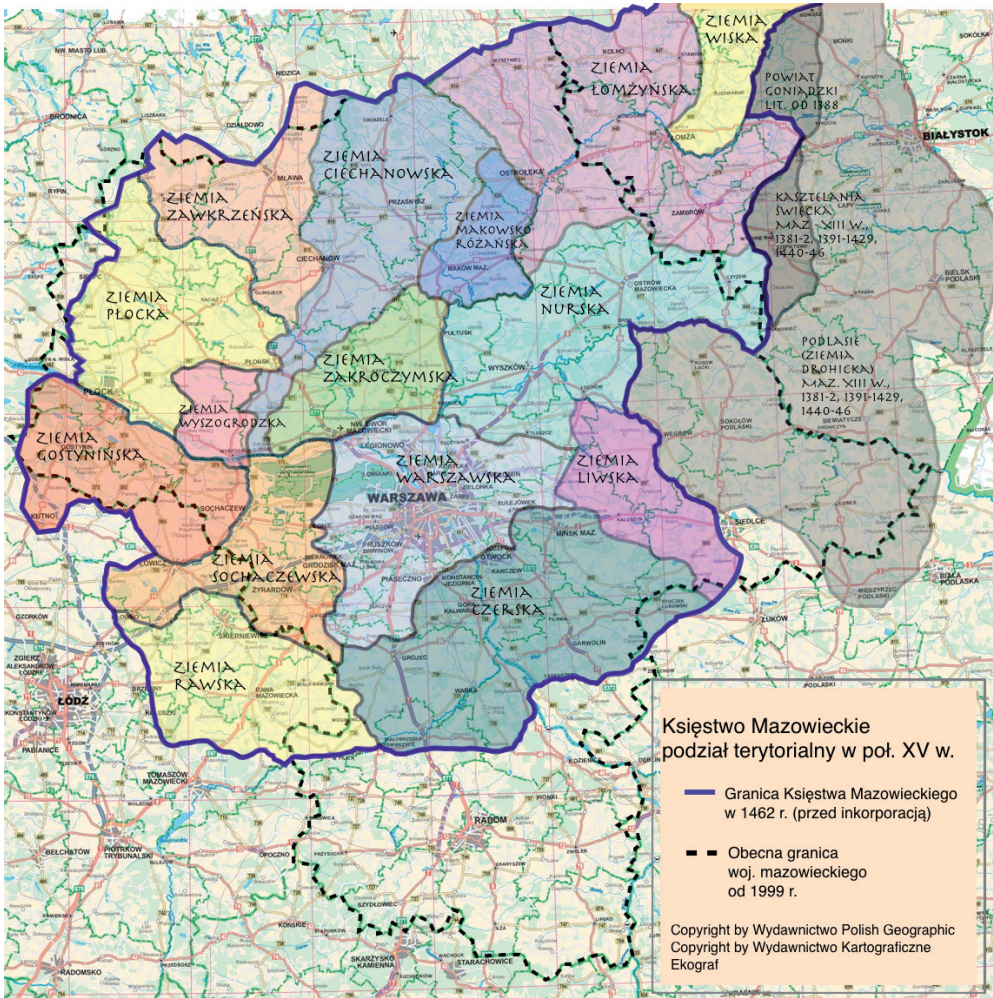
ZIEMIA WISKA

ZIEMIA ŁOMŻYŃSKA

POWIAT GONIĄDZKI LIT. OD 1388

ZIEMIA CIECHANOWSKA

ZIEMIA ZAWKRZEŃSKA

ZIEMIA MAKOWSKO RÓŻAŃSKA

KASZTELANIA ŚWIECKA MAZ. XIII W., 1381-2, 1391-1429, 1440-46

ZIEMIA PŁOCKA

ZIEMIA NURSKA

PODLASIE (ZIEMIA DROHICKA) MAZ. XIII W., 1381-2, 1391-1429, 1440-46

ZIEMIA ZAKROCZYMSKA

ZIEMIA WYSZOGRODZKA

ZIEMIA GOSTYNIŃSKA

ZIEMIA WARSZAWSKA

ZIEMIA LIWSKA

WARSZAWA

ZIEMIA SOCHACZEWSKA

ZIEMIA CZERSKA

ZIEMIA RAWSKA

BIAŁYSTOK

ŁÓDŹ

RADOM

Księstwo Mazowieckie podział terytorialny w poł. XV w.

Granica Księstwa Mazowieckiego w 1462 r. (przed inkorporacją)

Obecna granica woj. mazowieckiego od 1999 r.

Copyright by Wydawnictwo Polish Geographic
Copyright by Wydawnictwo Kartograficzne Ekograf